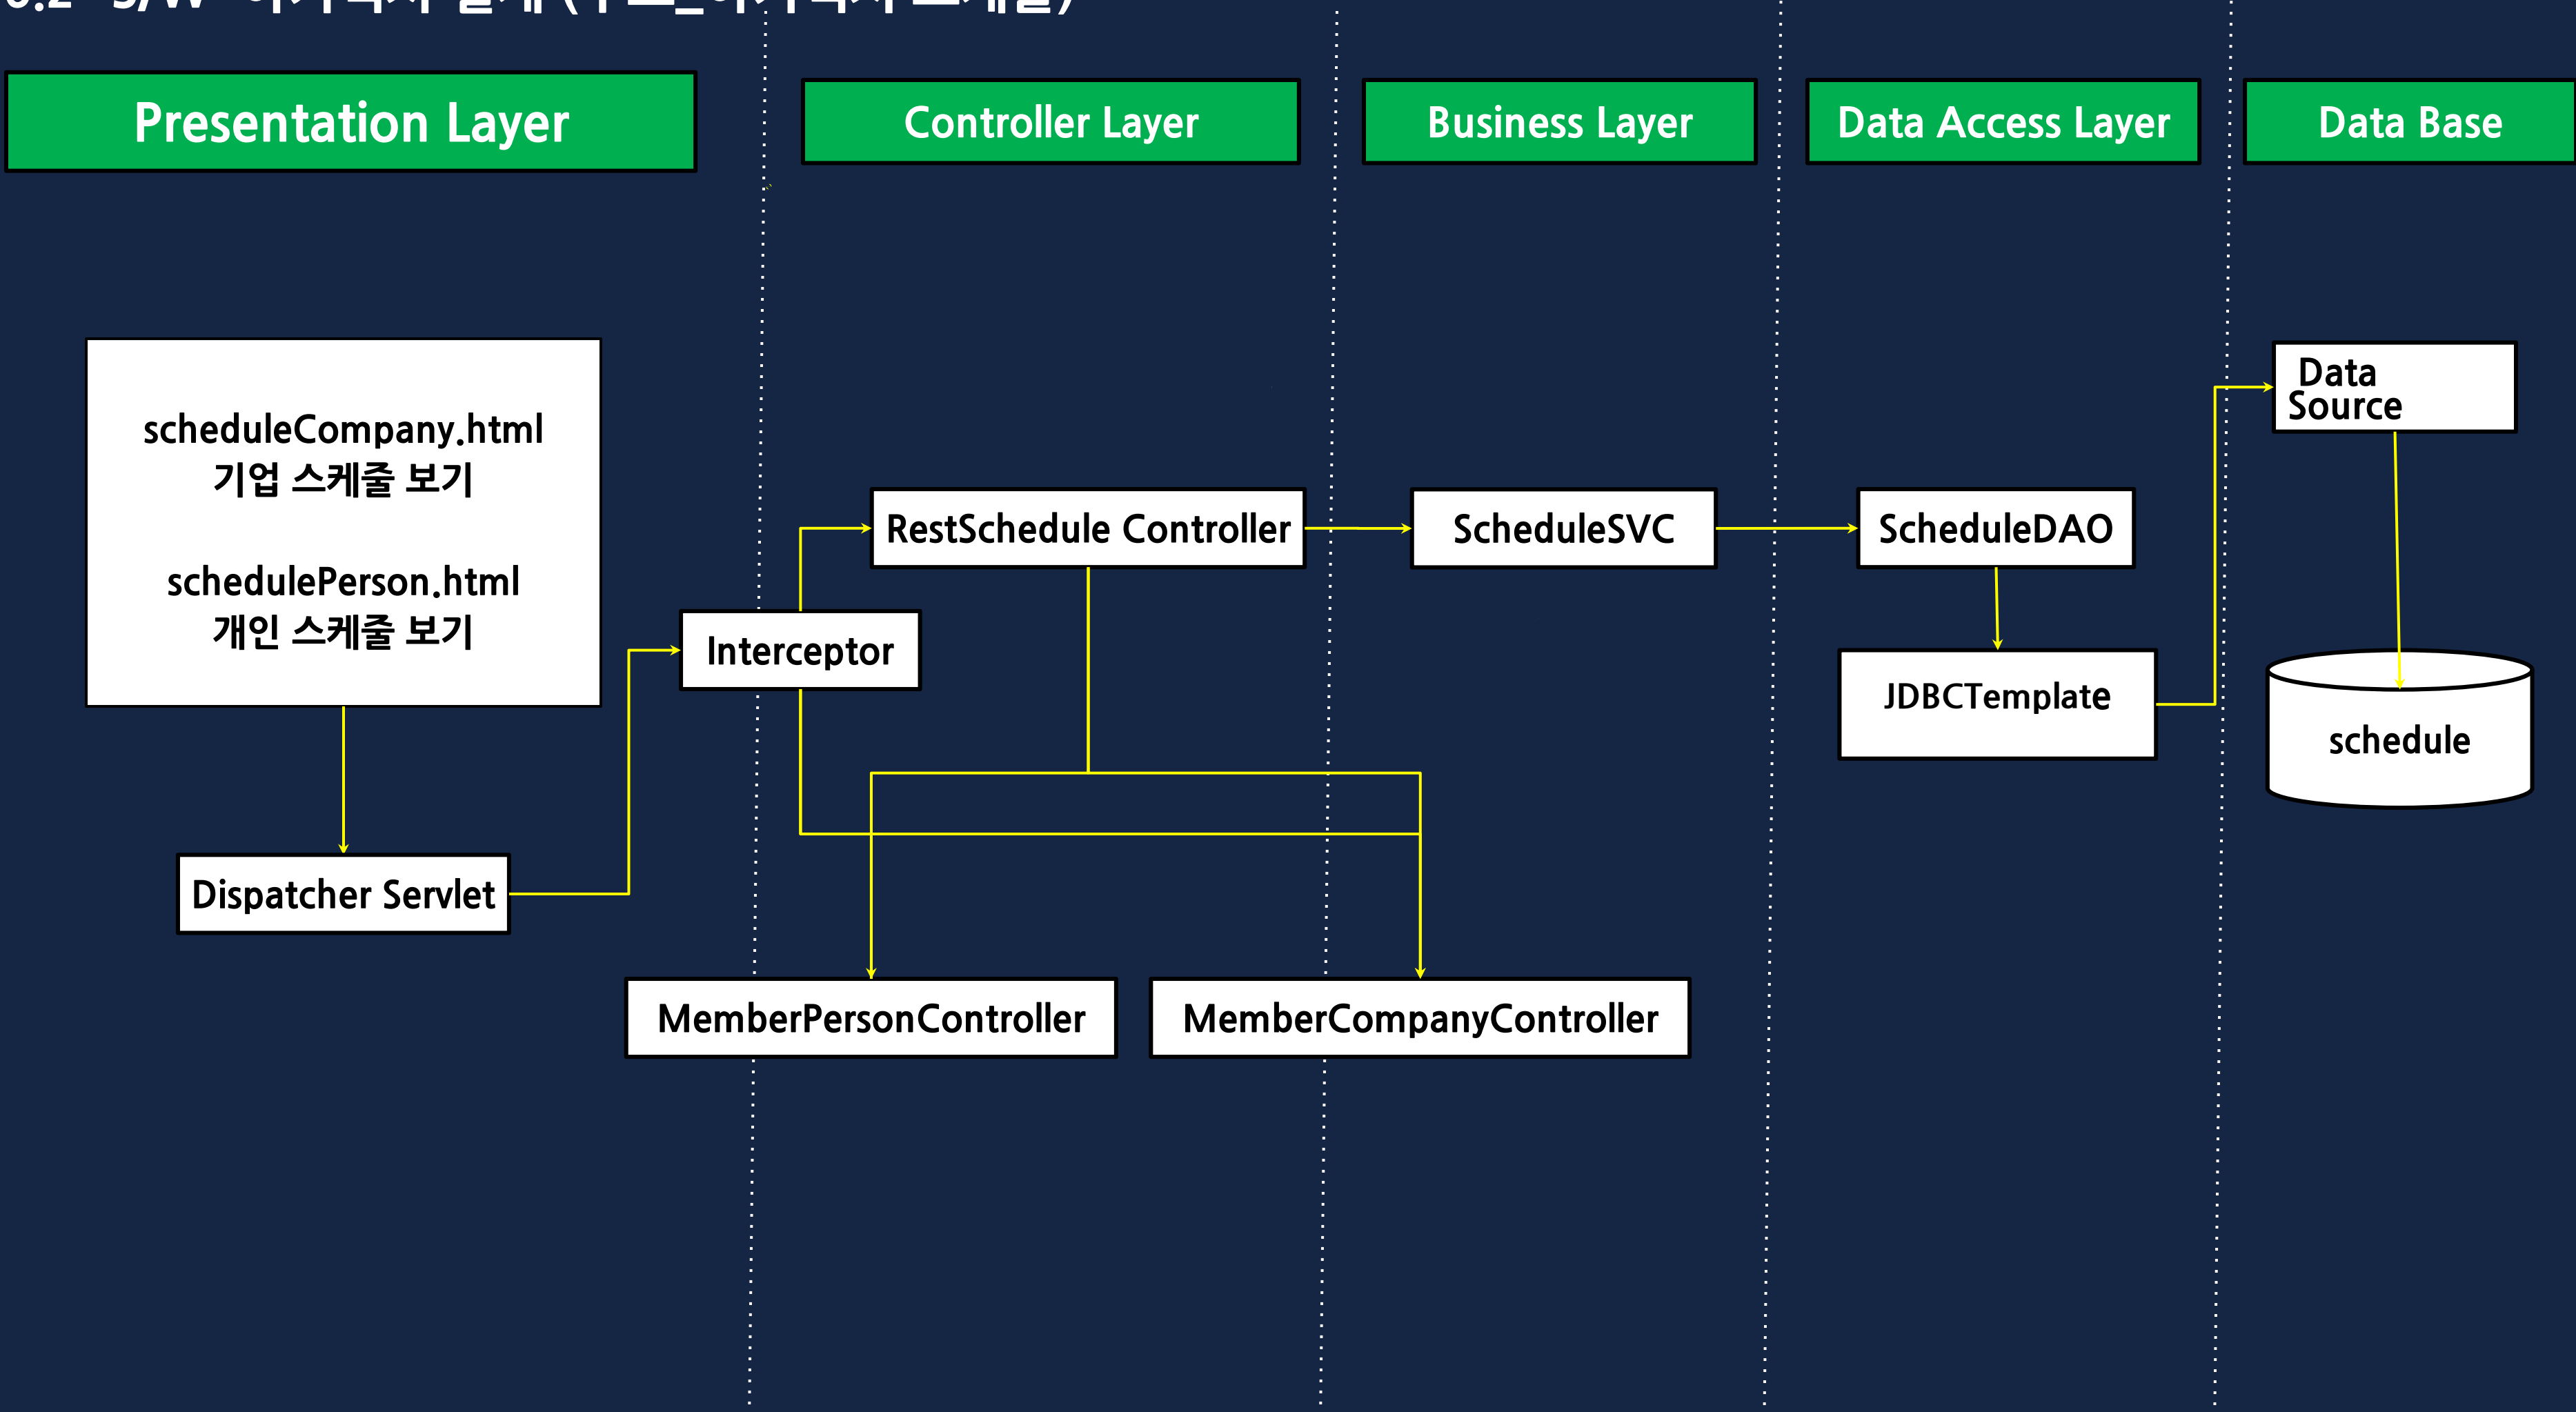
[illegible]

Presentation Layer

Controller Layer

Business Layer

Data Access Layer

Data Base

scheduleCompany.html
기업 스케줄 보기

schedulePerson.html
개인 스케줄 보기

Dispatcher Servlet

Interceptor

RestSchedule Controller

ScheduleSVC

ScheduleDAO

JDBCTemplate

Data Source

schedule

MemberPersonController

MemberCompanyController